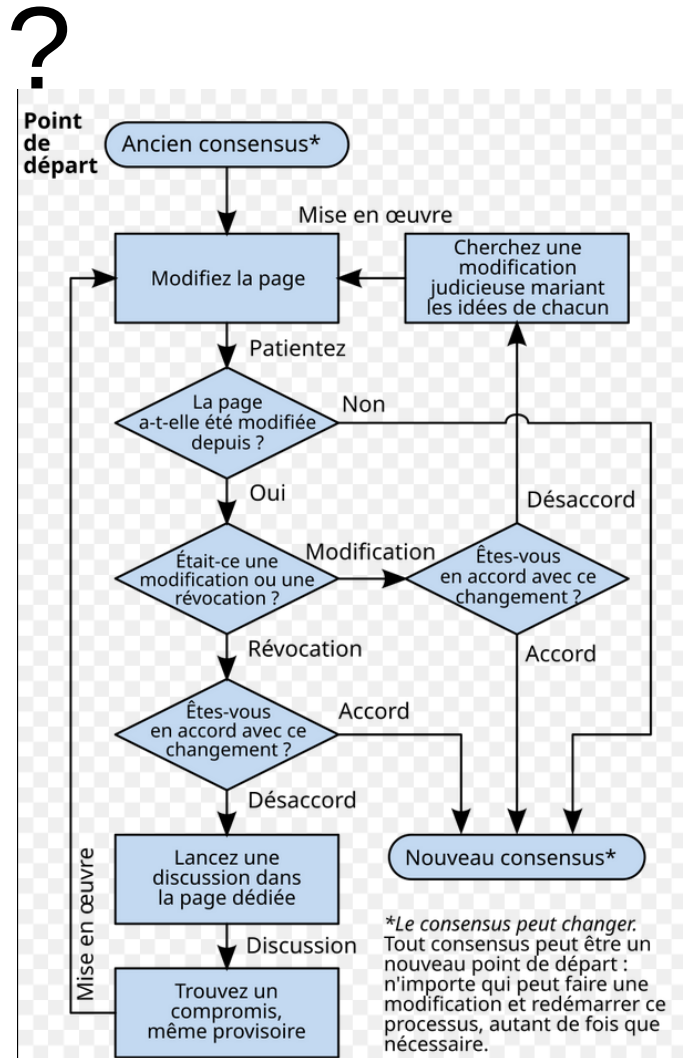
?

Point de départ

Ancien consensus*

Mise en œuvre

Modifiez la page

Cherchez une modification judicieuse mariant les idées de chacun

Patientez

La page a-t-elle été modifiée depuis ?

Non

Oui

Désaccord

Était-ce une modification ou une révocation ?

Modification

Êtes-vous en accord avec ce changement ?

Révocation

Accord

Êtes-vous en accord avec ce changement ?

Accord

Désaccord

Mise en œuvre

Lancez une discussion dans la page dédiée

Nouveau consensus*

Discussion

Trouvez un compromis, même provisoire

*Le consensus peut changer. Tout consensus peut être un nouveau point de départ : n'importe qui peut faire une modification et redémarrer ce processus, autant de fois que nécessaire.